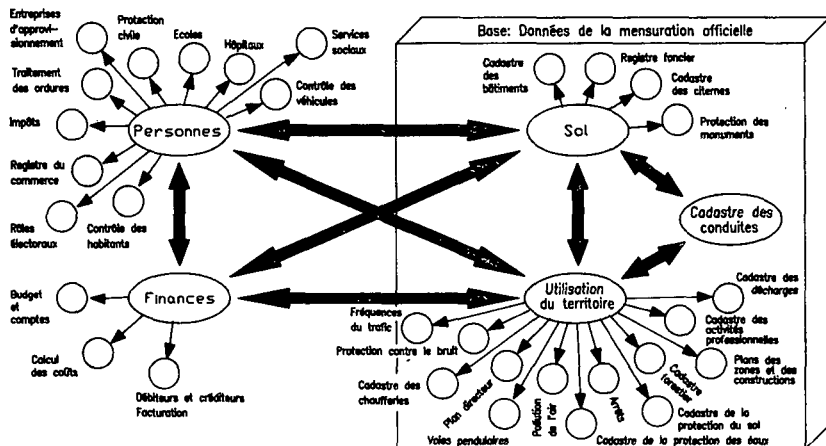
Base: Données de la mensuration officielle

Personnes

Entreprises d'approvisionnement
Protection civile
Ecoles
Hôpitaux
Services sociaux
Traitement des ordures
Contrôle des véhicules
Impôts
Registre du commerce
Rôles électoraux
Contrôle des habitants

Sol

Cadastre des bâtiments
Registre foncier
Cadastre des citernes
Protection des monuments

Cadastre des conduites

Finances

Budget et comptes
Calcul des coûts
Débiteurs et créditeurs Facturation

Utilisation du territoire

Fréquences du trafic
Protection contre le bruit
Cadastre des chaufferies
Plan directeur
Voies pendulaires
Pollution de l'air
Arrêts
Cadastre forestier
Cadastre de la protection du sol
Cadastre de la protection des éaux
Plans des zones et des constructions
Cadastre des activités professionnelles
Cadastre des décharges